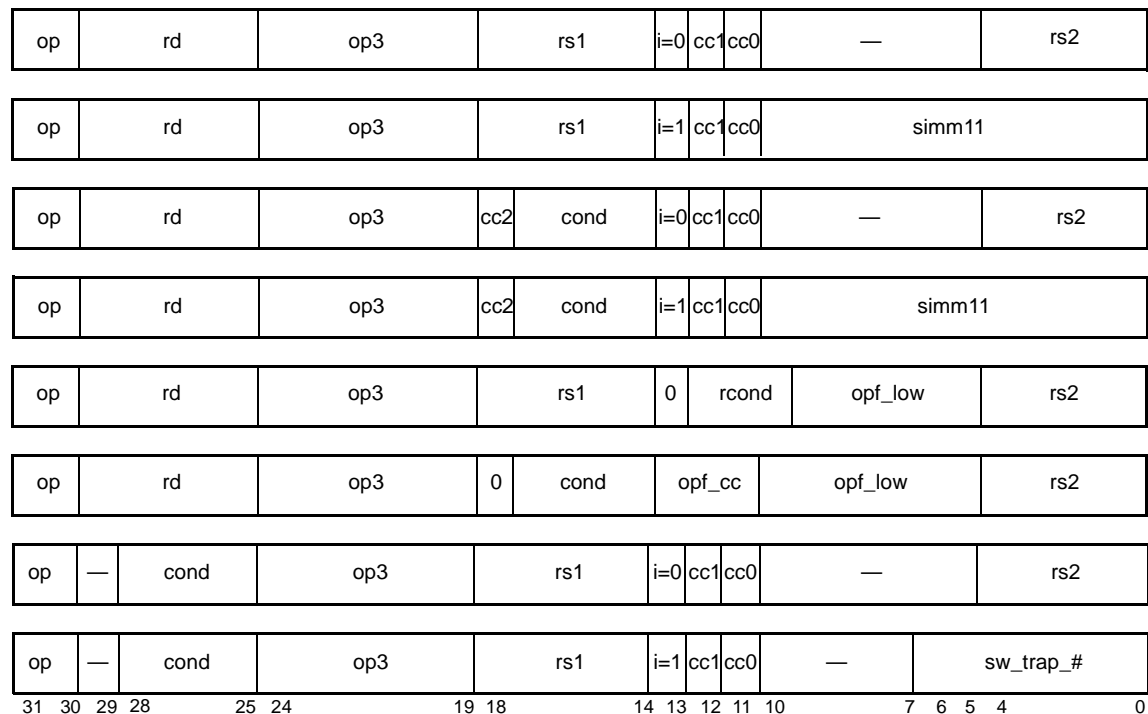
| op | rd | op3 | rs1 | i=0 | cc1 | cc0 | — | rs2 |
|---|---|---|---|---|---|---|---|---|

| op | rd | op3 | rs1 | i=1 | cc1 | cc0 | simm11 |
|---|---|---|---|---|---|---|---|

| op | rd | op3 | cc2 | cond | i=0 | cc1 | cc0 | — | rs2 |
|---|---|---|---|---|---|---|---|---|---|

| op | rd | op3 | cc2 | cond | i=1 | cc1 | cc0 | simm11 |
|---|---|---|---|---|---|---|---|---|

| op | rd | op3 | rs1 | 0 | rcond | opf_low | rs2 |
|---|---|---|---|---|---|---|---|

| op | rd | op3 | 0 | cond | opf_cc | opf_low | rs2 |
|---|---|---|---|---|---|---|---|

| op | — | cond | op3 | rs1 | i=0 | cc1 | cc0 | — | rs2 |
|---|---|---|---|---|---|---|---|---|---|

| op | — | cond | op3 | rs1 | i=1 | cc1 | cc0 | — | sw_trap_# |
|---|---|---|---|---|---|---|---|---|---|

31 30 29 28 25 24 19 18 14 13 12 11 10 7 6 5 4 0